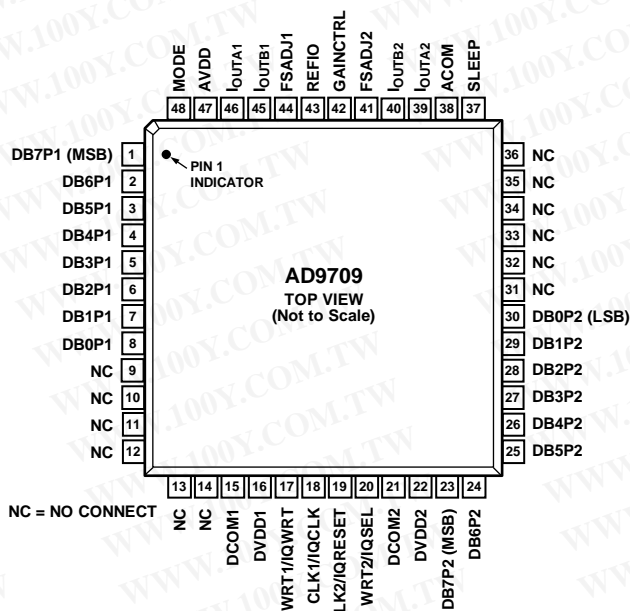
MODE
AVDD
$I_{OUTA1}$
$I_{OUTB1}$
FSADJ1
REFIO
GAINCTRL
FSADJ2
$I_{OUTB2}$
$I_{OUTA2}$
ACOM
SLEEP

48 47 46 45 44 43 42 41 40 39 38 37

PIN 1 INDICATOR

| | | | |
|---|---|---|---|
| DB7P1 (MSB) | 1 | 36 | NC |
| DB6P1 | 2 | 35 | NC |
| DB5P1 | 3 | 34 | NC |
| DB4P1 | 4 | 33 | NC |
| DB3P1 | 5 | 32 | NC |
| DB2P1 | 6 | 31 | NC |
| DB1P1 | 7 | 30 | DB0P2 (LSB) |
| DB0P1 | 8 | 29 | DB1P2 |
| NC | 9 | 28 | DB2P2 |
| NC | 10 | 27 | DB3P2 |
| NC | 11 | 26 | DB4P2 |
| NC | 12 | 25 | DB5P2 |

AD9709
TOP VIEW
(Not to Scale)

13 14 15 16 17 18 19 20 21 22 23 24

NC = NO CONNECT

NC
NC
DCOM1
DVDD1
WRT1/IQWRT
CLK1/IQCLK
LK2/IQRESET
WRT2/IQSEL
DCOM2
DVDD2
DB7P2 (MSB)
DB6P2

WWW.100Y.COM.TW